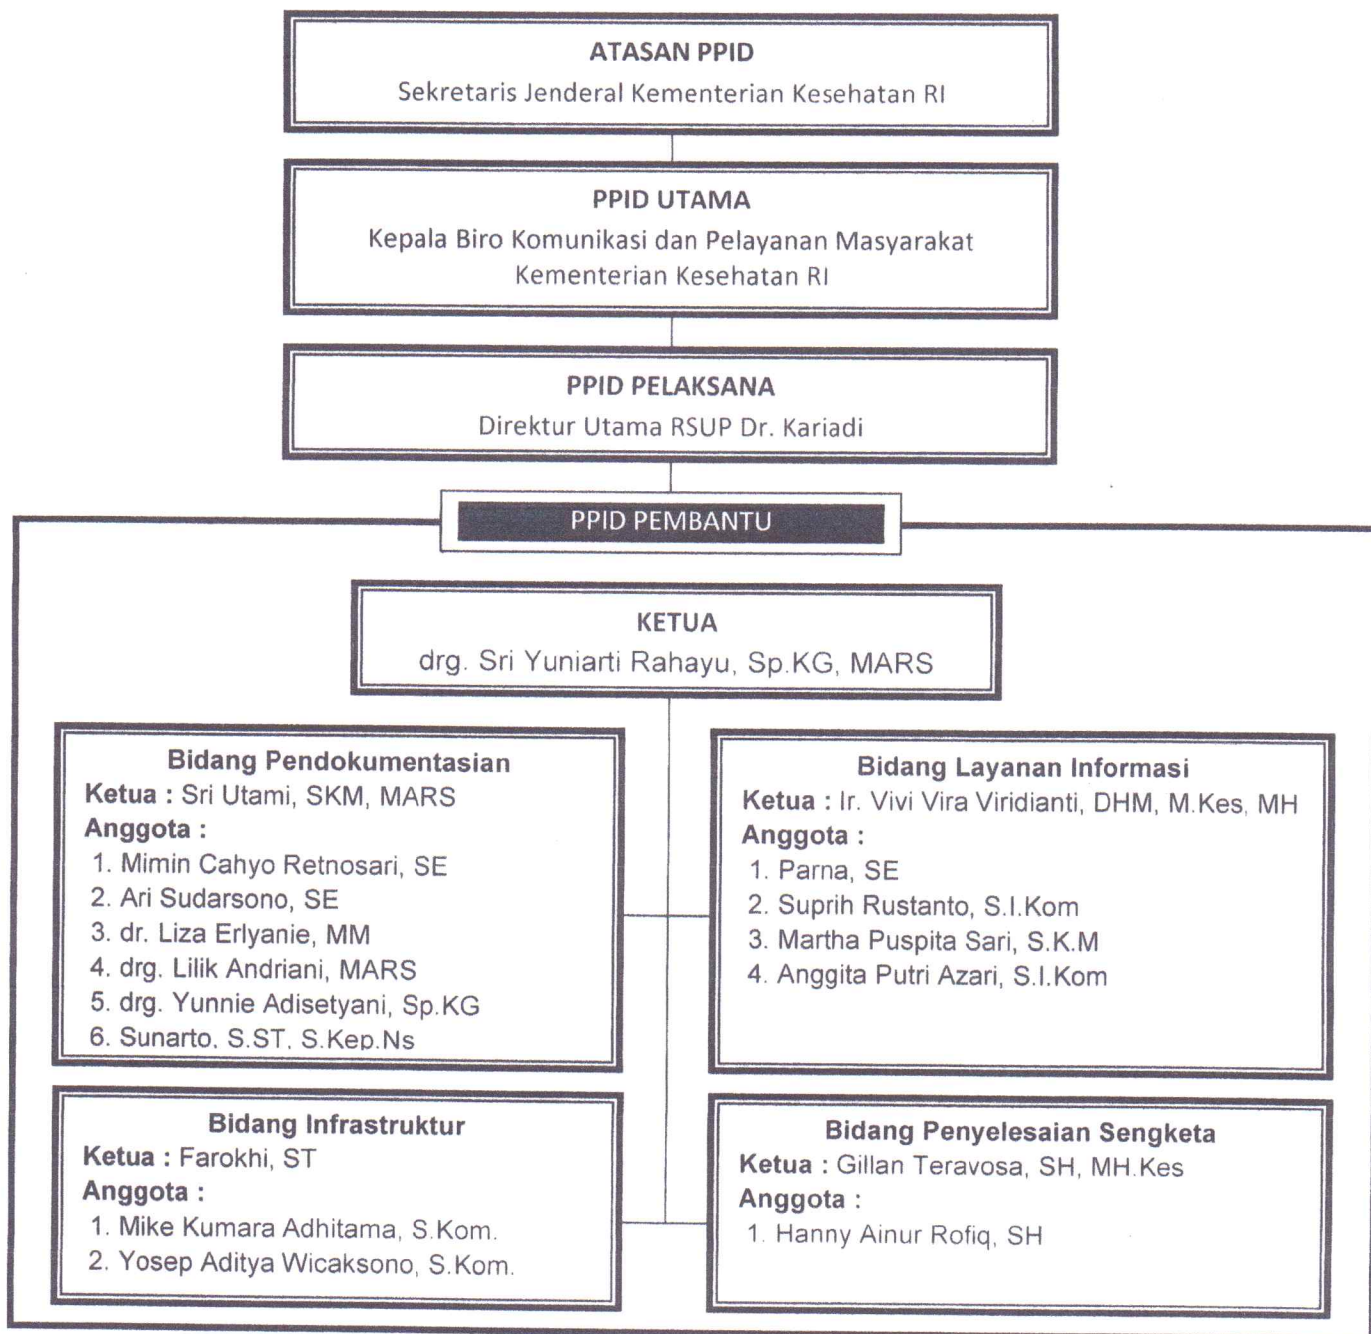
ATASAN PPID
Sekretaris Jenderal Kementerian Kesehatan RI

PPID UTAMA
Kepala Biro Komunikasi dan Pelayanan Masyarakat Kementerian Kesehatan RI

PPID PELAKSANA
Direktur Utama RSUP Dr. Kariadi

PPID PEMBANTU

KETUA
drg. Sri Yuniarti Rahayu, Sp.KG, MARS

Bidang Pendokumentasian
Ketua : Sri Utami, SKM, MARS
Anggota :
1. Mimin Cahyo Retnosari, SE
2. Ari Sudarsono, SE
3. dr. Liza Erlyanie, MM
4. drg. Lilik Andriani, MARS
5. drg. Yunnie Adisetyani, Sp.KG
6. Sunarto, S.ST, S.Kep.Ns

Bidang Layanan Informasi
Ketua : Ir. Vivi Vira Viridianti, DHM, M.Kes, MH
Anggota :
1. Parna, SE
2. Suprih Rustanto, S.I.Kom
3. Martha Puspita Sari, S.K.M
4. Anggita Putri Azari, S.I.Kom

Bidang Infrastruktur
Ketua : Farokhi, ST
Anggota :
1. Mike Kumara Adhitama, S.Kom.
2. Yosep Aditya Wicaksono, S.Kom.

Bidang Penyelesaian Sengketa
Ketua : Gillan Teravosa, SH, MH.Kes
Anggota :
1. Hanny Ainur Rofiq, SH